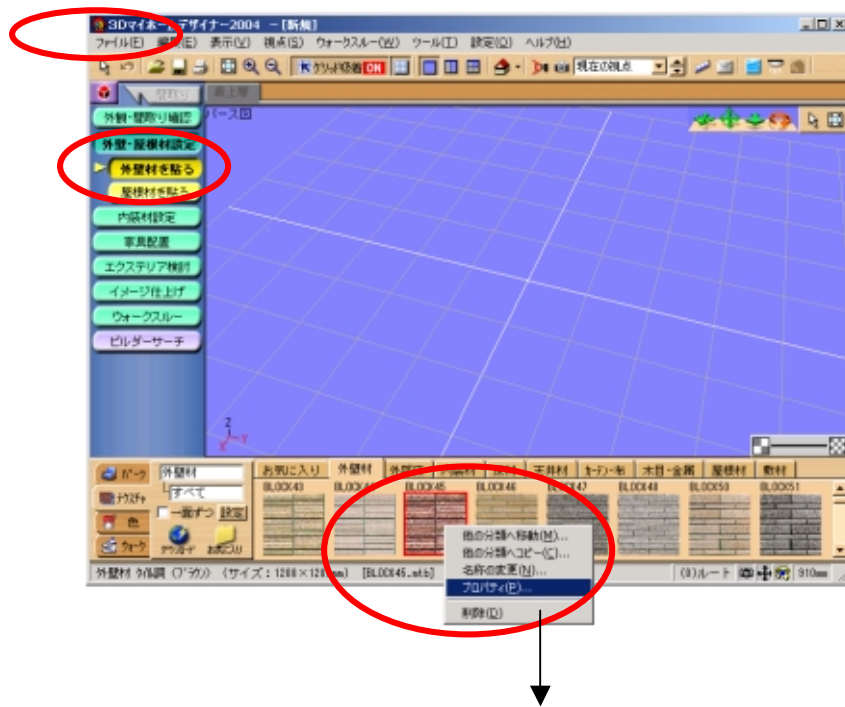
3Dマイホームデザイナー2004 －[新規]
ファイル(F) 編集(E) 表示(V) 視点(S) ウォークスルー(W) ツール(T) 設定(O) ヘルプ(H)

グリッド移動 ON
現在の視点

壁取り
最上階
パース図

外観・屋根取り確認
外壁・屋根材設定
外壁材を貼る
屋根材を貼る
内装材設定
家具配置
エクステリア検討
イメージ仕上げ
ウォークスルー
ビルダーサーチ

パーツ
ナビゲータ
色
ウォーク
外壁材
すべて
一覧ずつ
設定
ダウンロード
お気に入り

お気に入り
外壁材
天井材
カーテン・布
木目・金属
屋根材
敷材

BLOCK43
BLOCK45
BLOCK46
BLOCK47
BLOCK48
BLOCK50
BLOCK51

他の分類へ移動(M)...
他の分類へコピー(C)...
名称の変更(N)...
プロパティ(P)...
削除(D)

外壁材 タイル調 (ブラウン) (サイズ：1200×1200mm) [BLOCK45.mtb]
(8)ルート
910mm